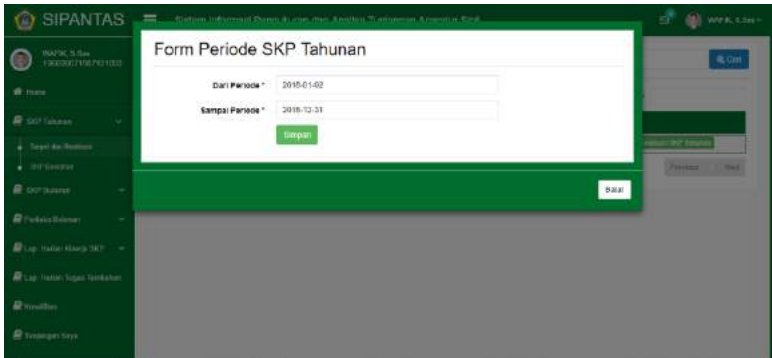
SIPANTAS

Sistem Informasi Penilaian dan Analisa Tunjangan Aparatur Sipil

WAFIK, S.Sos

WAFIK, S.Sos
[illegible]

Home

SKP Tahunan

Target dan Realisasi

SKP Selesai

SKP Bulanan

Perilaku Bulanan

Lap. Hasil Kinerja SKP

Lap. Hasil Tugas Tambahan

Kreatifitas

Tunjangan Saya

Form Periode SKP Tahunan

Dari Periode * 2016-01-02

Sampai Periode * 2016-12-31

Simpan

Batal

Cari

Previous Next